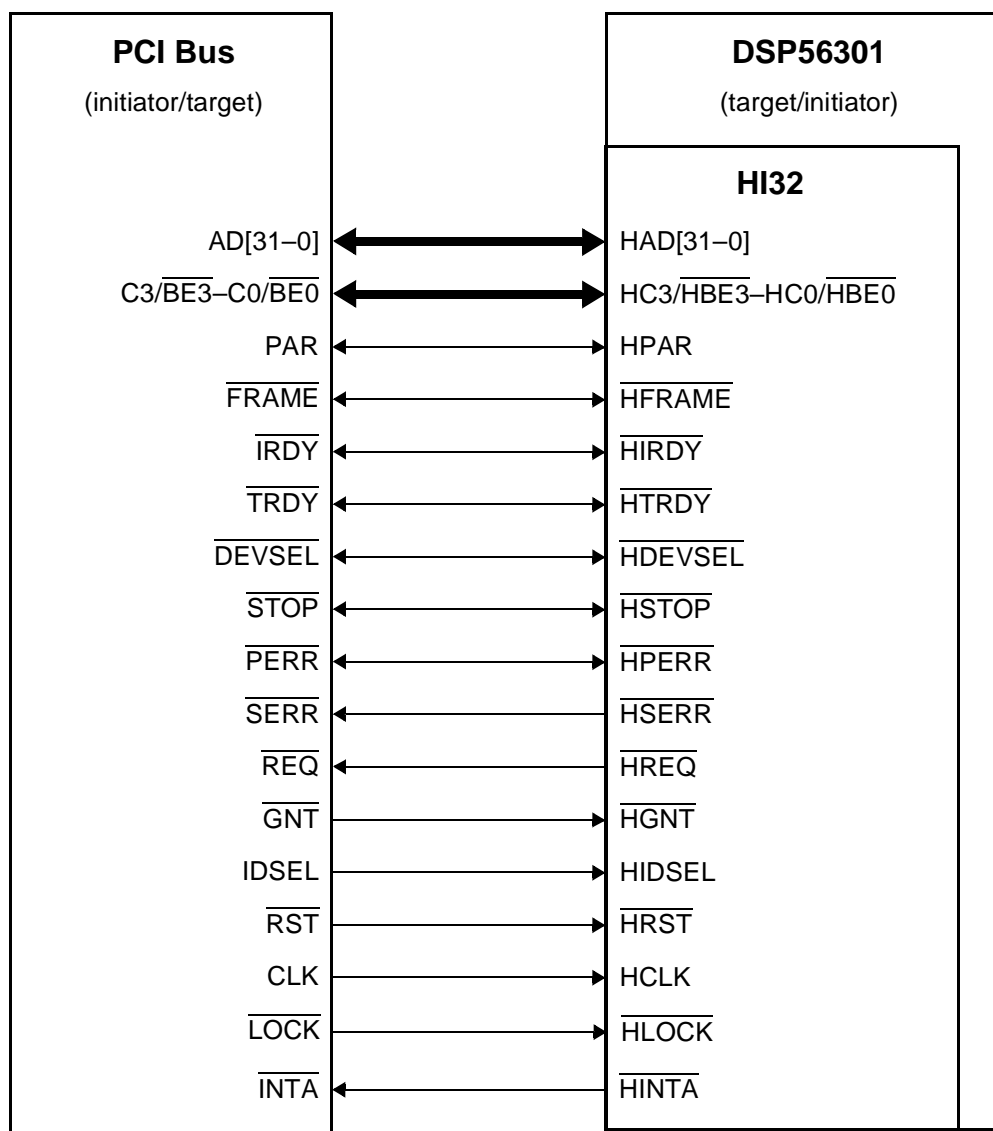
PCI Bus
(initiator/target)

DSP56301
(target/initiator)

HI32

AD[31–0]
HAD[31–0]
C3/$\overline{BE3}$–C0/$\overline{BE0}$
HC3/$\overline{HBE3}$–HC0/$\overline{HBE0}$
PAR
HPAR
$\overline{FRAME}$
$\overline{HFRAME}$
$\overline{IRDY}$
$\overline{HIRDY}$
$\overline{TRDY}$
$\overline{HTRDY}$
$\overline{DEVSEL}$
$\overline{HDEVSEL}$
$\overline{STOP}$
$\overline{HSTOP}$
$\overline{PERR}$
$\overline{HPERR}$
$\overline{SERR}$
$\overline{HSERR}$
$\overline{REQ}$
$\overline{HREQ}$
$\overline{GNT}$
$\overline{HGNT}$
IDSEL
HIDSEL
$\overline{RST}$
$\overline{HRST}$
CLK
HCLK
$\overline{LOCK}$
$\overline{HLOCK}$
$\overline{INTA}$
$\overline{HINTA}$